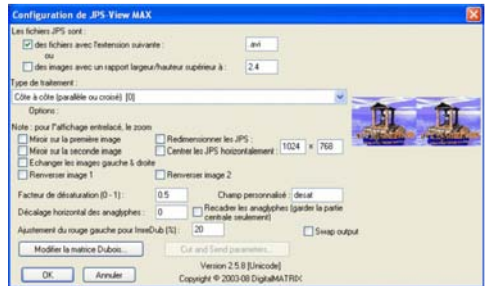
Configuration de JPS-View MAX

Les fichiers JPS sont :

des fichiers avec l'extension suivante : avi

ou

des images avec un rapport largeur/hauteur supérieur à : 2.4

Type de traitement :

Côte à côte (parallèle ou croisé) [0]

Options :

Note : pour l'affichage entrelacé, le zoom

Miroir sur la première image

Miroir sur la seconde image

Echanger les images gauche & droite

Renverser image 1

Redimensionner les JPS :

Centrer les JPS horizontalement : 1024 × 768

Renverser image 2

Facteur de désaturation (0 - 1) : 0.5

Champ personnalisé : desat

Décalage horizontal des anaglyphes : 0

Recadrer les anaglyphes (garder la partie centrale seulement)

Ajustement du rouge gauche pour ImeDub (%) : 20

Swap output

Modifier la matrice Dubois...

Cut and Send parameters...

OK

Annuler

Version 2.5.8 [Unicode]

Copyright © 2003-08 DigitalMATRIX